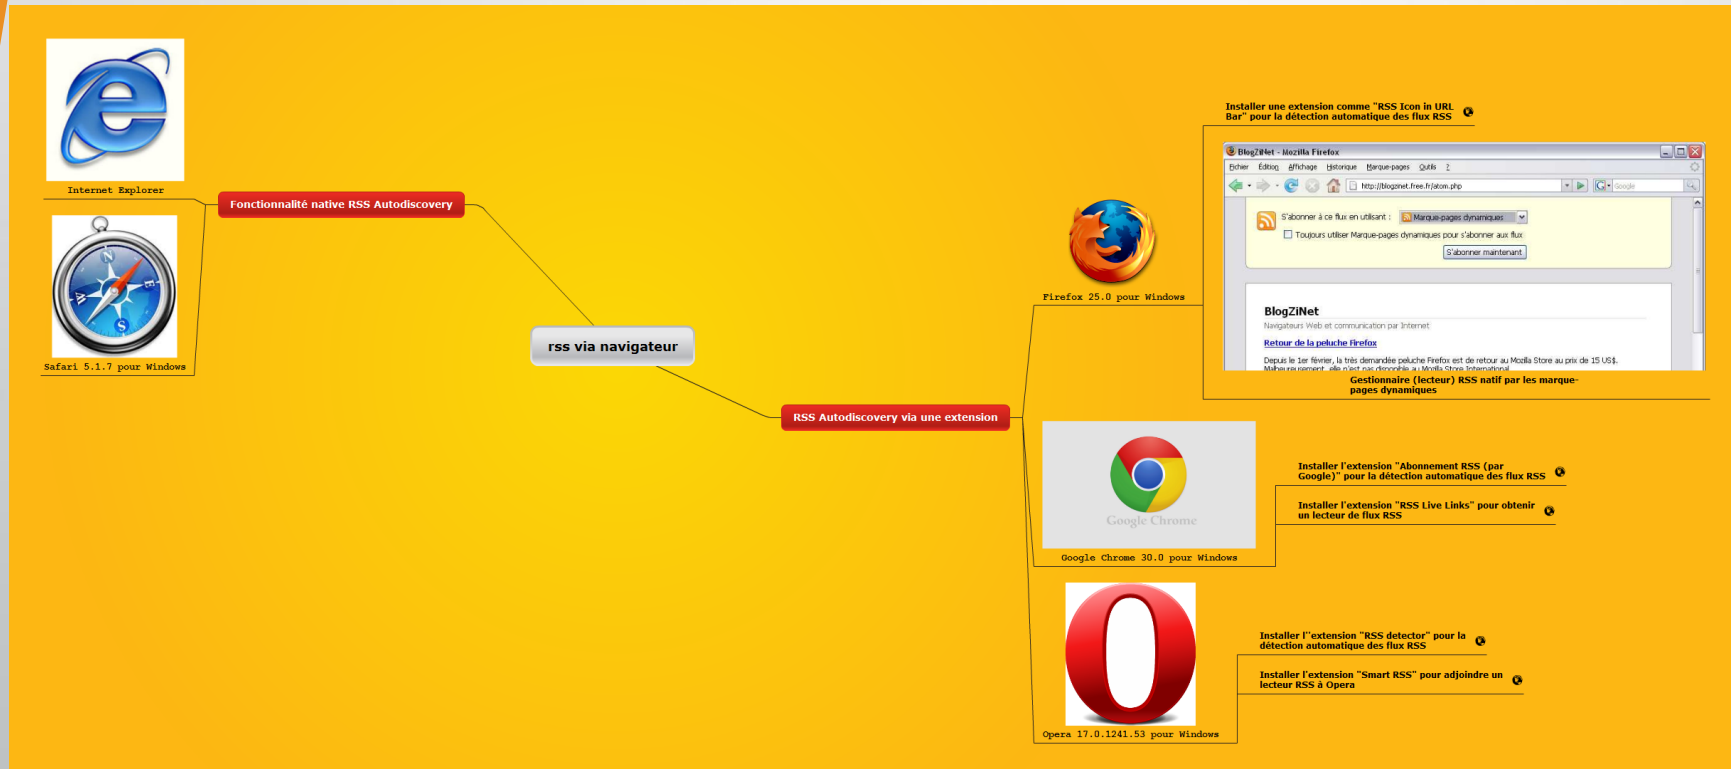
Internet Explorer

Safari 5.1.7 pour Windows

Fonctionnalité native RSS Autodiscovery

rss via navigateur

RSS Autodiscovery via une extension

Installer une extension comme "RSS Icon in URL Bar" pour la détection automatique des flux RSS

BlogZiNet - Mozilla Firefox

Fichier Édition Affichage Historique Marque-pages Outils ?

http://blogzinet.free.fr/atom.php

Google

S'abonner à ce flux en utilisant : Marque-pages dynamiques

Toujours utiliser Marque-pages dynamiques pour s'abonner aux flux

S'abonner maintenant

BlogZiNet

Navigateurs Web et communication par Internet

Retour de la peluche Firefox

Depuis le 1er février, la très demandée peluche Firefox est de retour au Mozilla Store au prix de 15 US$. Malheureusement, elle n'est pas disponible au Mozilla Store International

Firefox 25.0 pour Windows

Gestionnaire (lecteur) RSS natif par les marque-pages dynamiques

Google Chrome

Google Chrome 30.0 pour Windows

Installer l'extension "Abonnement RSS (par Google)" pour la détection automatique des flux RSS

Installer l'extension "RSS Live Links" pour obtenir un lecteur de flux RSS

Opera 17.0.1241.53 pour Windows

Installer l'"extension "RSS detector" pour la détection automatique des flux RSS

Installer l'extension "Smart RSS" pour adjoindre un lecteur RSS à Opera